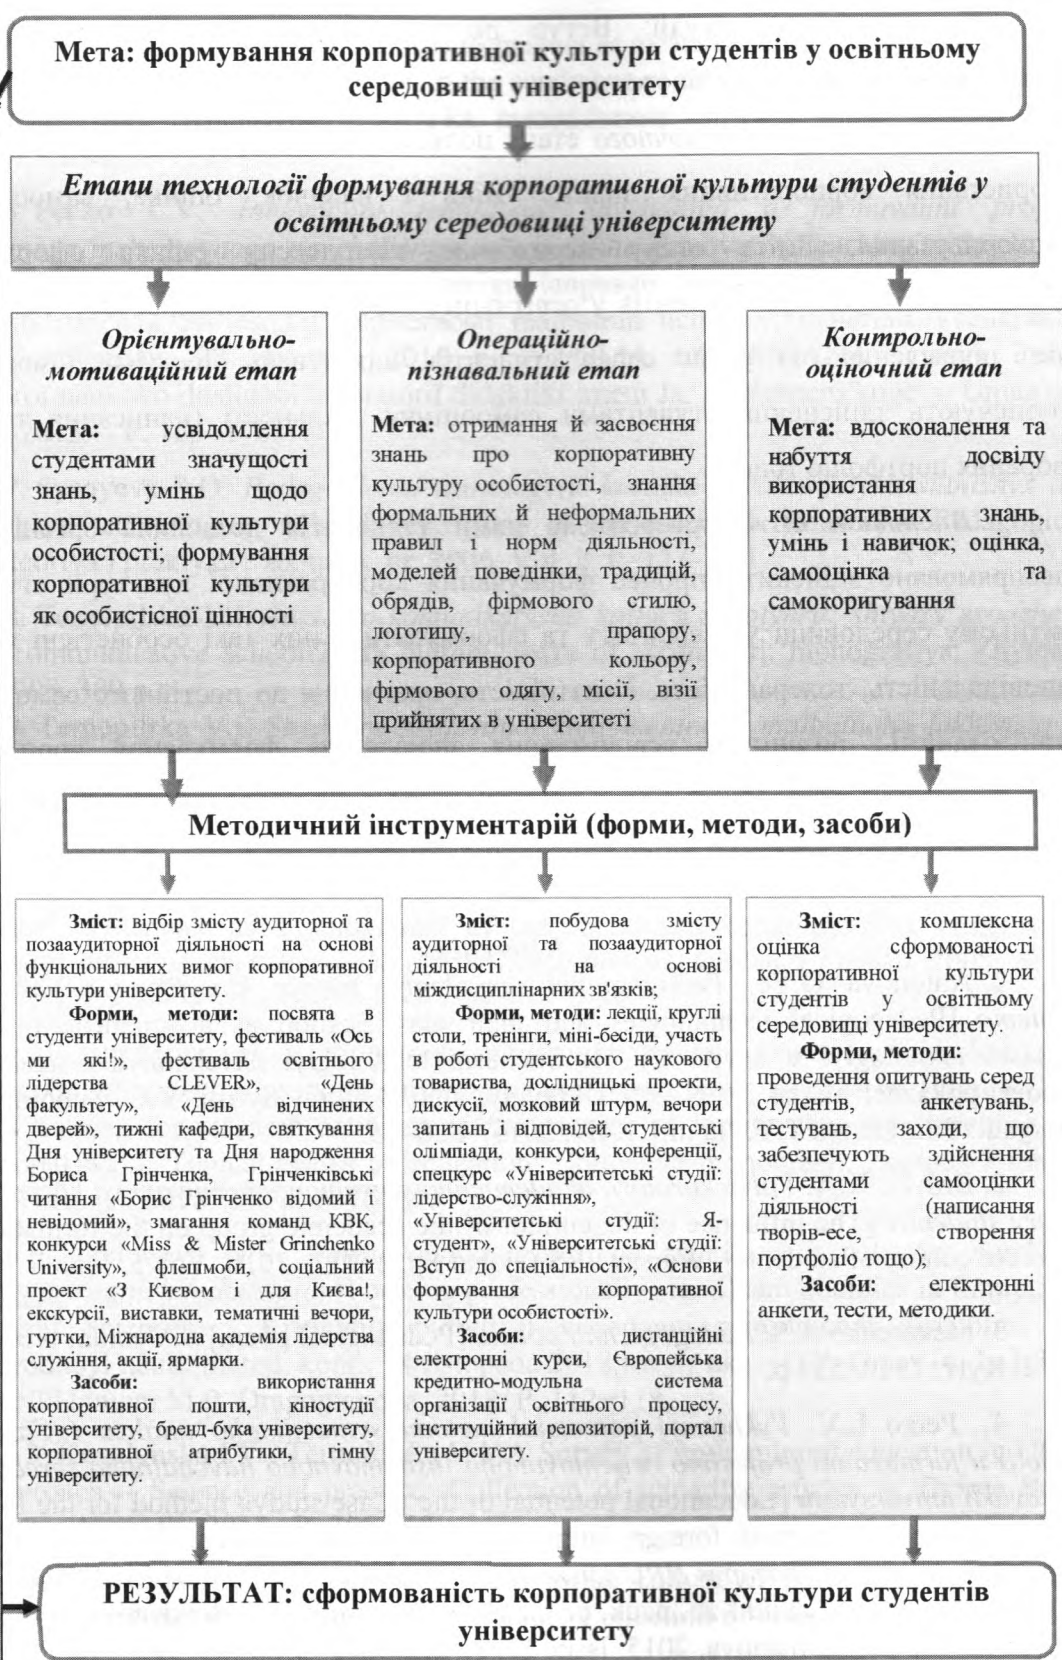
Мета: формування корпоративної культури студентів у освітньому середовищі університету

Етапи технології формування корпоративної культури студентів у освітньому середовищі університету

Орієнтувально-мотиваційний етап

Мета: усвідомлення студентами значущості знань, умінь щодо корпоративної культури особистості; формування корпоративної культури як особистісної цінності

Операційно-пізнавальний етап

Мета: отримання й засвоєння знань про корпоративну культуру особистості, знання формальних й неформальних правил і норм діяльності, моделей поведінки, традицій, обрядів, фірмового стилю, логотипу, прапору, корпоративного кольору, фірмового одягу, місії, візії прийнятих в університеті

Контрольно-оціночний етап

Мета: вдосконалення та набуття досвіду використання корпоративних знань, умінь і навичок; оцінка, самооцінка та самокоригування

Методичний інструментарій (форми, методи, засоби)

Зміст: відбір змісту аудиторної та позааудиторної діяльності на основі функціональних вимог корпоративної культури університету.
Форми, методи: посвята в студенти університету, фестиваль «Ось ми які!», фестиваль освітнього лідерства CLEVER», «День факультету», «День відчинених дверей», тижні кафедри, святкування Дня університету та Дня народження Бориса Грінченка, Грінченківські читання «Борис Грінченко відомий і невідомий», змагання команд КВК, конкурси «Miss & Mister Grinchenko University», флешмоби, соціальний проект «З Києвом і для Києва!, екскурсії, виставки, тематичні вечори, гуртки, Міжнародна академія лідерства служіння, акції, ярмарки.
Засоби: використання корпоративної пошти, кіностудії університету, бренд-бука університету, корпоративної атрибутики, гімну університету.

Зміст: побудова змісту аудиторної та позааудиторної діяльності на основі міждисциплінарних зв'язків;
Форми, методи: лекції, круглі столи, тренінги, міні-бесіди, участь в роботі студентського наукового товариства, дослідницькі проекти, дискусії, мозковий штурм, вечори запитань і відповідей, студентські олімпіади, конкурси, конференції, спецкурс «Університетські студії: лідерство-служіння», «Університетські студії: Я-студент», «Університетські студії: Вступ до спеціальності», «Основи формування корпоративної культури особистості».
Засоби: дистанційні електронні курси, Європейська кредитно-модульна система організації освітнього процесу, інституційний репозиторій, портал університету.

Зміст: комплексна оцінка сформованості корпоративної культури студентів у освітньому середовищі університету.
Форми, методи: проведення опитувань серед студентів, анкетувань, тестувань, заходи, що забезпечують здійснення студентами самооцінки діяльності (написання творів-есе, створення портфоліо тощо);
Засоби: електронні анкети, тести, методики.

РЕЗУЛЬТАТ: сформованість корпоративної культури студентів університету